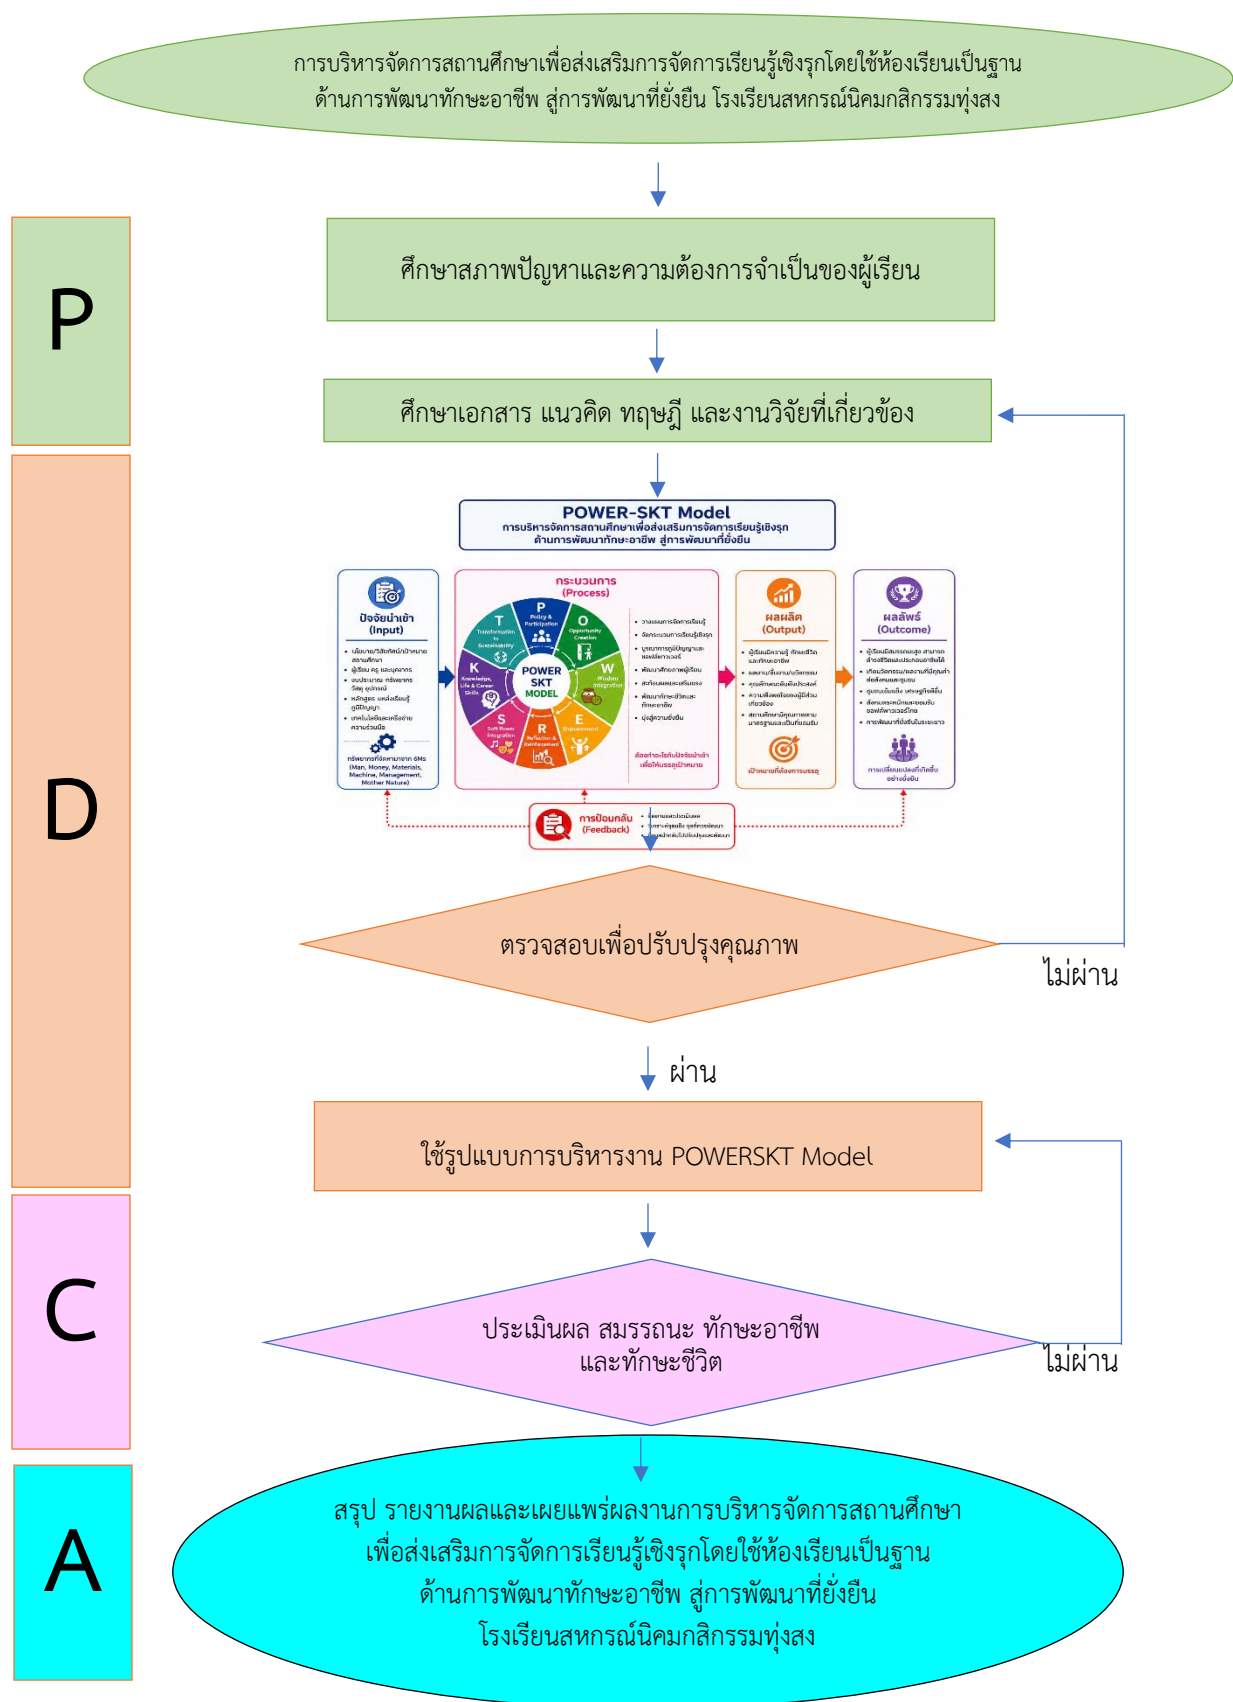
การบริหารจัดการสถานศึกษาเพื่อส่งเสริมการจัดการเรียนรู้เชิงรุกโดยใช้ห้องเรียนเป็นฐาน ด้านการพัฒนาทักษะอาชีพ สู่การพัฒนาที่ยั่งยืน โรงเรียนสหกรณ์นิคมกสิกรรมทุ่งสง

P

ศึกษาสภาพปัญหาและความต้องการจำเป็นของผู้เรียน

ศึกษาเอกสาร แนวคิด ทฤษฎี และงานวิจัยที่เกี่ยวข้อง

D

POWER-SKT Model
การบริหารจัดการสถานศึกษาเพื่อส่งเสริมการจัดการเรียนรู้เชิงรุก ด้านการพัฒนาทักษะอาชีพ สู่การพัฒนาที่ยั่งยืน

ปัจจัยนำเข้า (Input)

กระบวนการ (Process)

P Policy & Participation
O Opportunity Creation
W Wisdom Integration
E Empowerment
R Reflection & Reinforcement
S Soft Power Integration
K Knowledge, Life & Career Skills
T Transformation to Sustainability
POWER SKT MODEL

ผลผลิต (Output)

ผลลัพธ์ (Outcome)

การป้อนกลับ (Feedback)

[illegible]

ตรวจสอบเพื่อปรับปรุงคุณภาพ

ไม่ผ่าน

ผ่าน

ใช้รูปแบบการบริหารงาน POWERSKT Model

C

ประเมินผล สมรรถนะ ทักษะอาชีพ และทักษะชีวิต

ไม่ผ่าน

A

สรุป รายงานผลและเผยแพร่ผลงานการบริหารจัดการสถานศึกษา เพื่อส่งเสริมการจัดการเรียนรู้เชิงรุกโดยใช้ห้องเรียนเป็นฐาน ด้านการพัฒนาทักษะอาชีพ สู่การพัฒนาที่ยั่งยืน โรงเรียนสหกรณ์นิคมกสิกรรมทุ่งสง